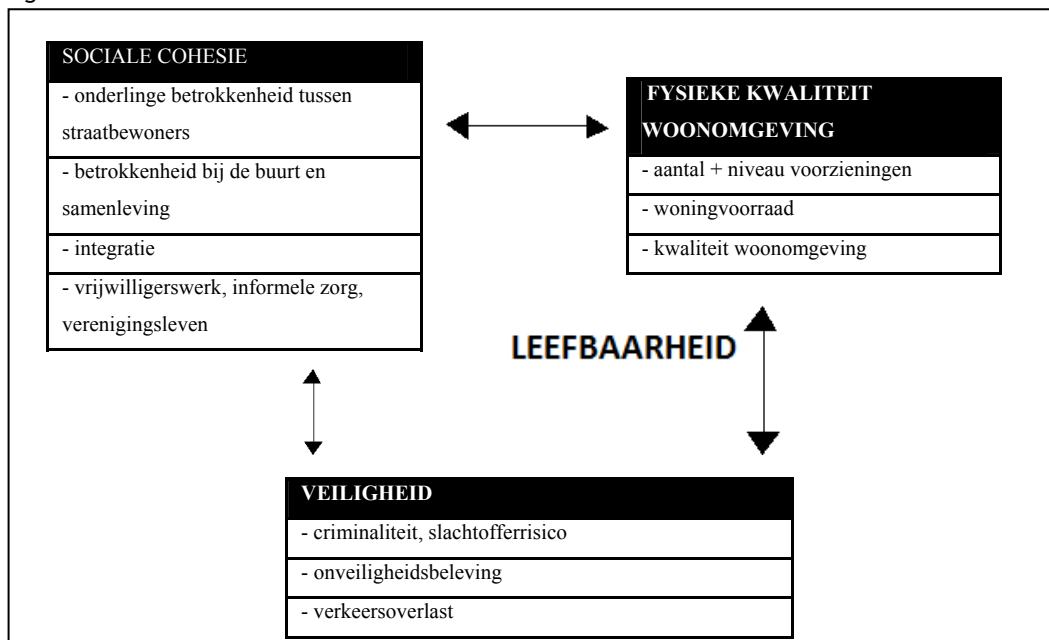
SOCIALE COHESIE

- onderlinge betrokkenheid tussen straatbewoners

- betrokkenheid bij de buurt en samenleving

- integratie

- vrijwilligerswerk, informele zorg, verenigingsleven

FYSIEKE KWALITEIT WOONOMGEVING

- aantal + niveau voorzieningen

- woningvoorraad

- kwaliteit woonomgeving

LEEFBAARHEID

VEILIGHEID

- criminaliteit, slachtofferrisico

- onveiligheidsbeleving

- verkeersoverlast